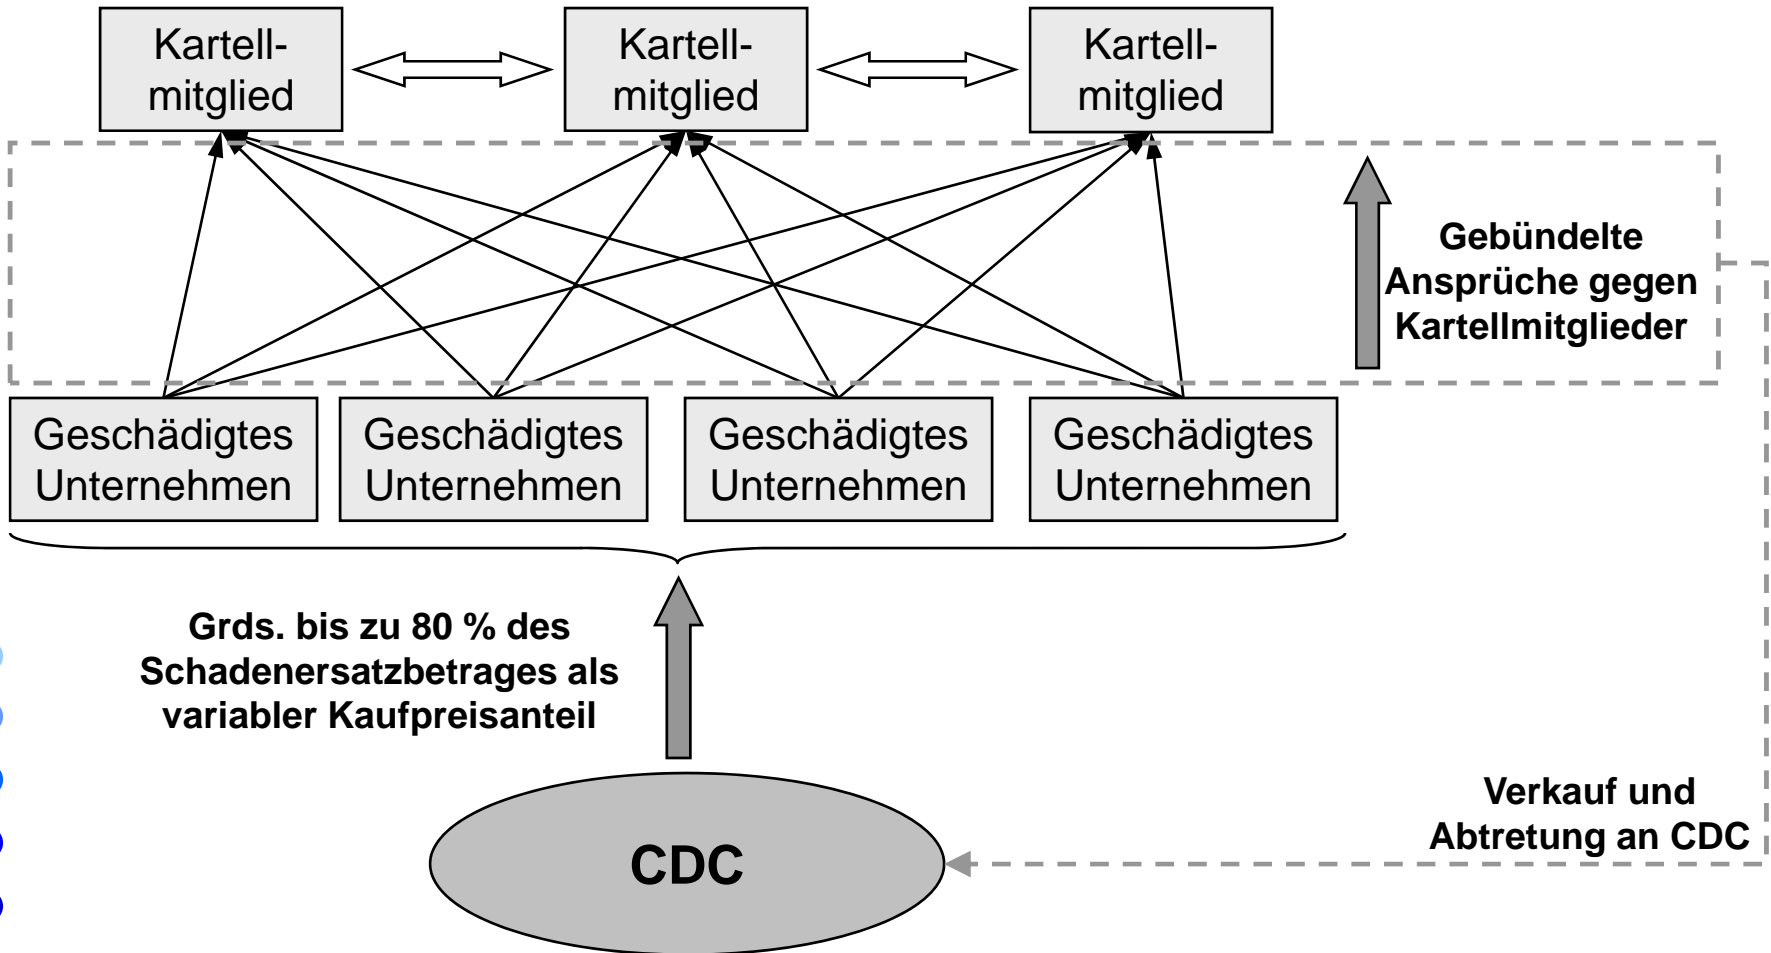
Kartellmitglied

Kartellmitglied

Kartellmitglied

Gebündelte Ansprüche gegen Kartellmitglieder

Geschädigtes Unternehmen

Geschädigtes Unternehmen

Geschädigtes Unternehmen

Geschädigtes Unternehmen

Grds. bis zu 80 % des Schadenersatzbetrages als variabler Kaufpreisanteil

Verkauf und Abtretung an CDC

CDC